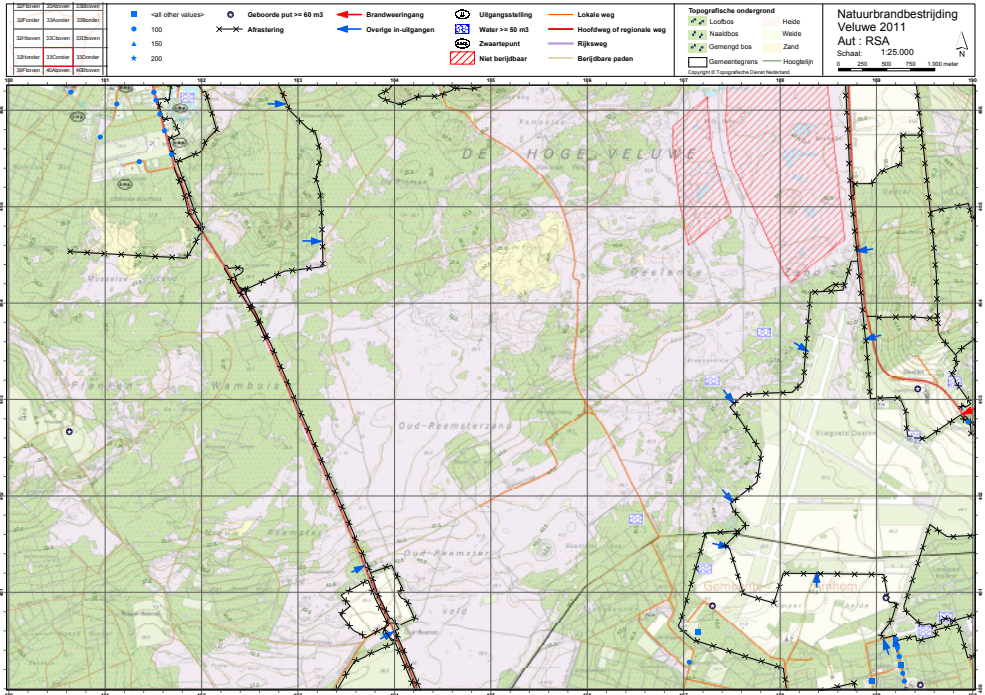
| 32Fboven | 33Aboven | 33Bboven |
|---|---|---|
| 32Fonder | 33Aonder | 33Bonder |
| 32Hboven | 33Cboven | 33Dboven |
| 32Honder | 33Conder | 33Donder |
| 39Fboven | 40Aboven | 40Bboven |

<all other values>
100
150
200

Geboorde put >= 60 m3
Afrastering

Brandweeringang
Overige in-uitgangen

Uitgangsstelling
Water >= 50 m3
Zwaartepunt
Niet berijdbaar

Lokale weg
Hoofdweg of regionale weg
Rijksweg
Berijdbare paden

Topografische ondergrond
Loofbos
Naaldbos
Gemengd bos
Heide
Weide
Zand
Gemeentegrens
Hoogtelijn
Copyright © Topografische Dienst Nederland

Natuurbrandbestrijding
Veluwe 2011
Aut : RSA
Schaal: 1:25.000
0 250 500 750 1.000 meter
N

DE HOGE VELUWE
Deelense
Planken
Wambuis
Oud-Reemsterzand
Oud-Reemster
veld
Vliegveld Deelen
Gemeente Arnhem